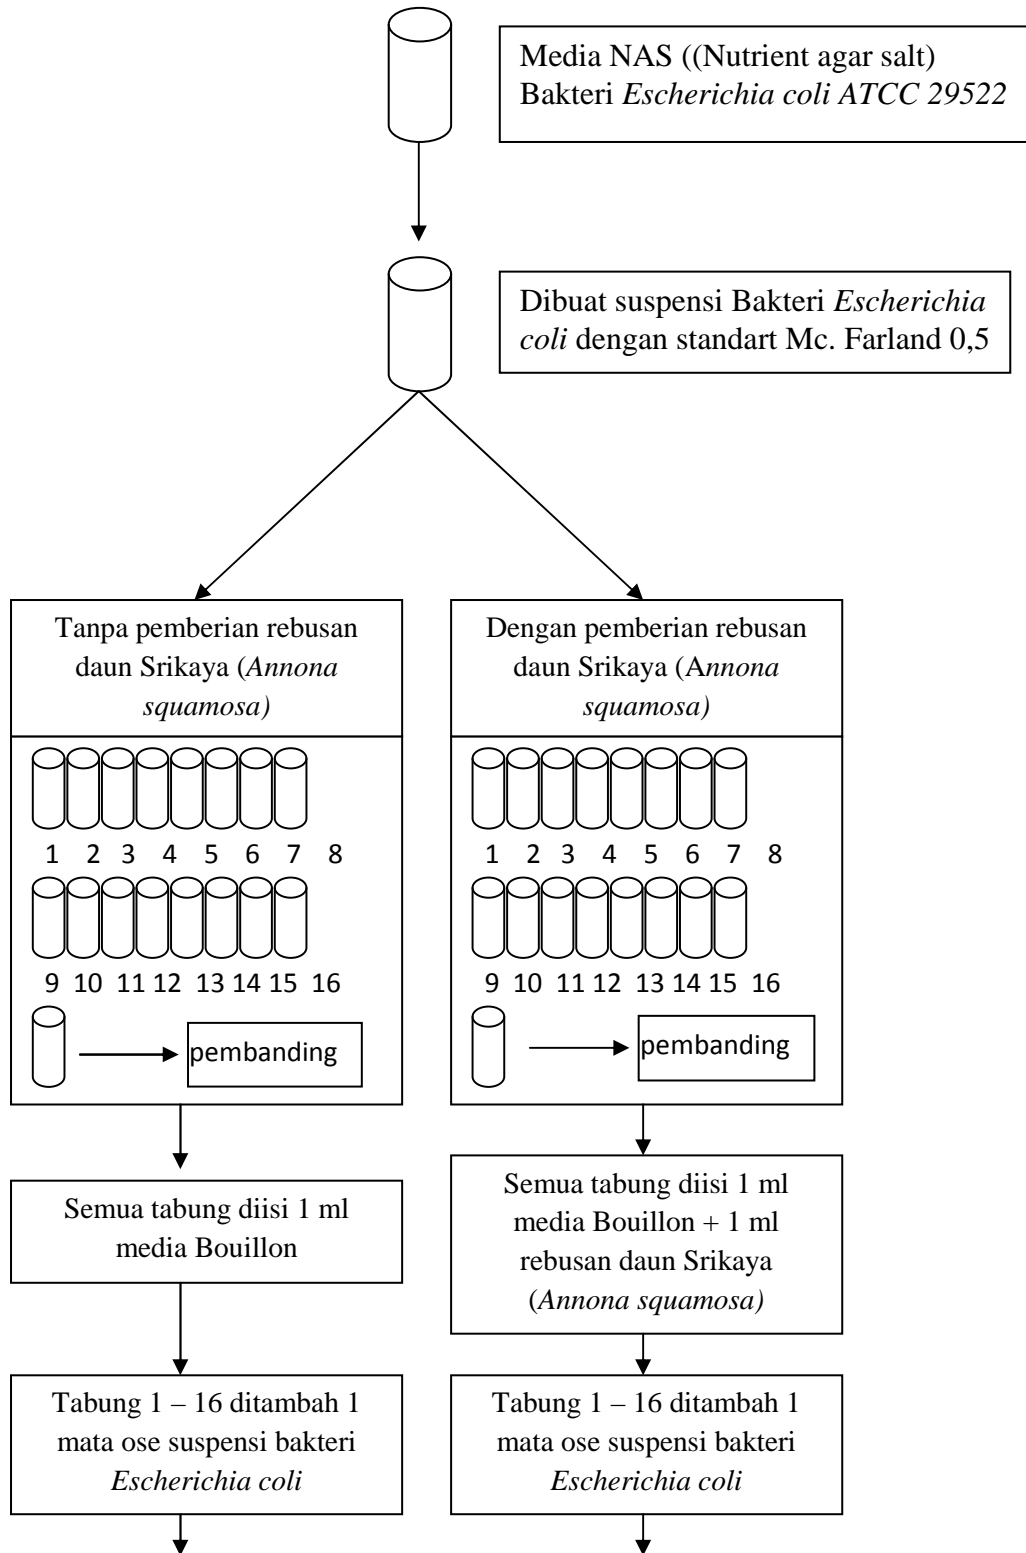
Media NAS ((Nutrient agar salt)
Bakteri Escherichia coli ATCC 29522

Dibuat suspensi Bakteri Escherichia coli dengan standart Mc. Farland 0,5

Tanpa pemberian rebusan daun Srikaya (Annona squamosa)

1 2 3 4 5 6 7 8

9 10 11 12 13 14 15 16

pembanding

Dengan pemberian rebusan daun Srikaya (Annona squamosa)

1 2 3 4 5 6 7 8

9 10 11 12 13 14 15 16

pembanding

Semua tabung diisi 1 ml media Bouillon

Semua tabung diisi 1 ml media Bouillon + 1 ml rebusan daun Srikaya (Annona squamosa)

Tabung 1 – 16 ditambah 1 mata ose suspensi bakteri Escherichia coli

Tabung 1 – 16 ditambah 1 mata ose suspensi bakteri Escherichia coli